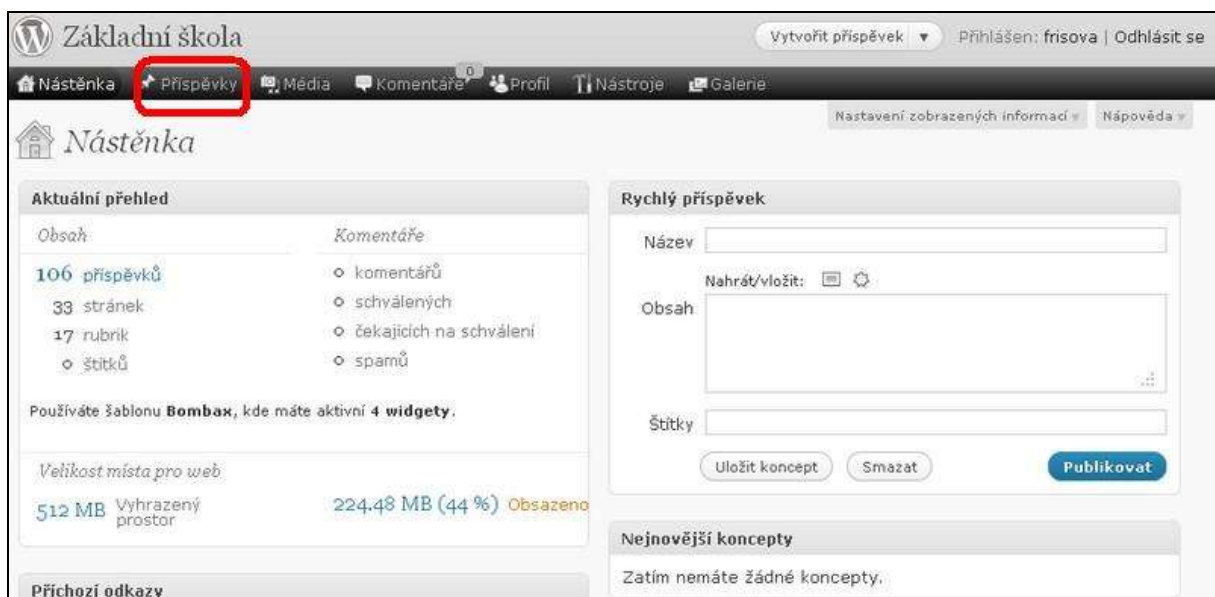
Základní škola

Vytvořit příspěvek ▼ Přihlášen: frisova | Odhlásit se

Nástěnka Příspěvky Média Komentáře 0 Profil Nástroje Galerie

Nastavení zobrazených informací ▼ Nápověda ▼

Nástěnka

Aktuální přehled

Obsah

106 příspěvků
33 stránek
17 rubrik
0 štítků

Komentáře

0 komentářů
0 schválených
0 čekajících na schválení
0 spamů

Používáte šablonu Bombax, kde máte aktivní 4 widgety.

Velikost místa pro web

512 MB Vyhrazený prostor

224,48 MB (44 %) Obsazeno

Příchozí odkazy

Rychlý příspěvek

Název

Nahrát/vložit:

Obsah

Štítky

Uložit koncept Smazat Publikovat

Nejnovější koncepty

Zatím nemáte žádné koncepty.